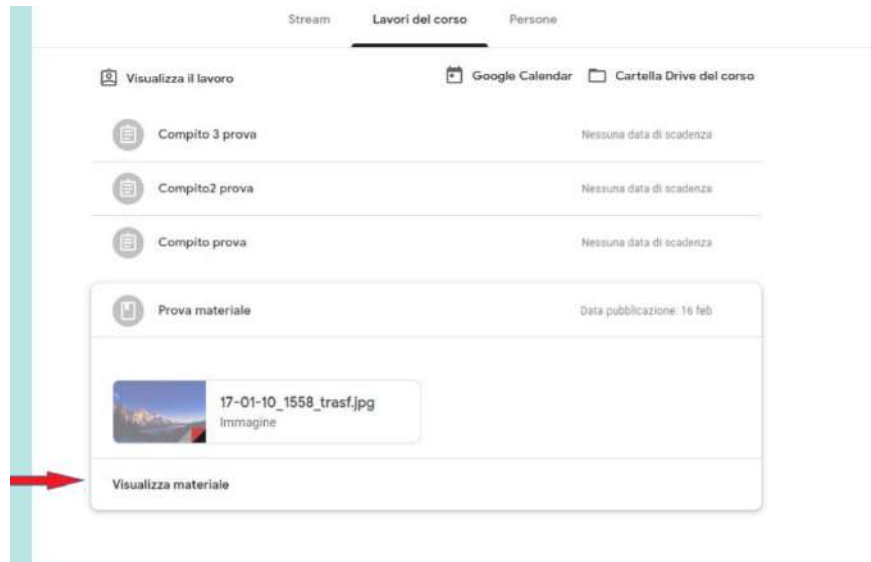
Stream Lavori del corso Persone

Visualizza il lavoro

Google Calendar Cartella Drive del corso

Compito 3 prova Nessuna data di scadenza

Compito2 prova Nessuna data di scadenza

Compito prova Nessuna data di scadenza

Prova materiale Data pubblicazione: 16 feb

17-01-10_1558_trasf.jpg
Immagine

Visualizza materiale